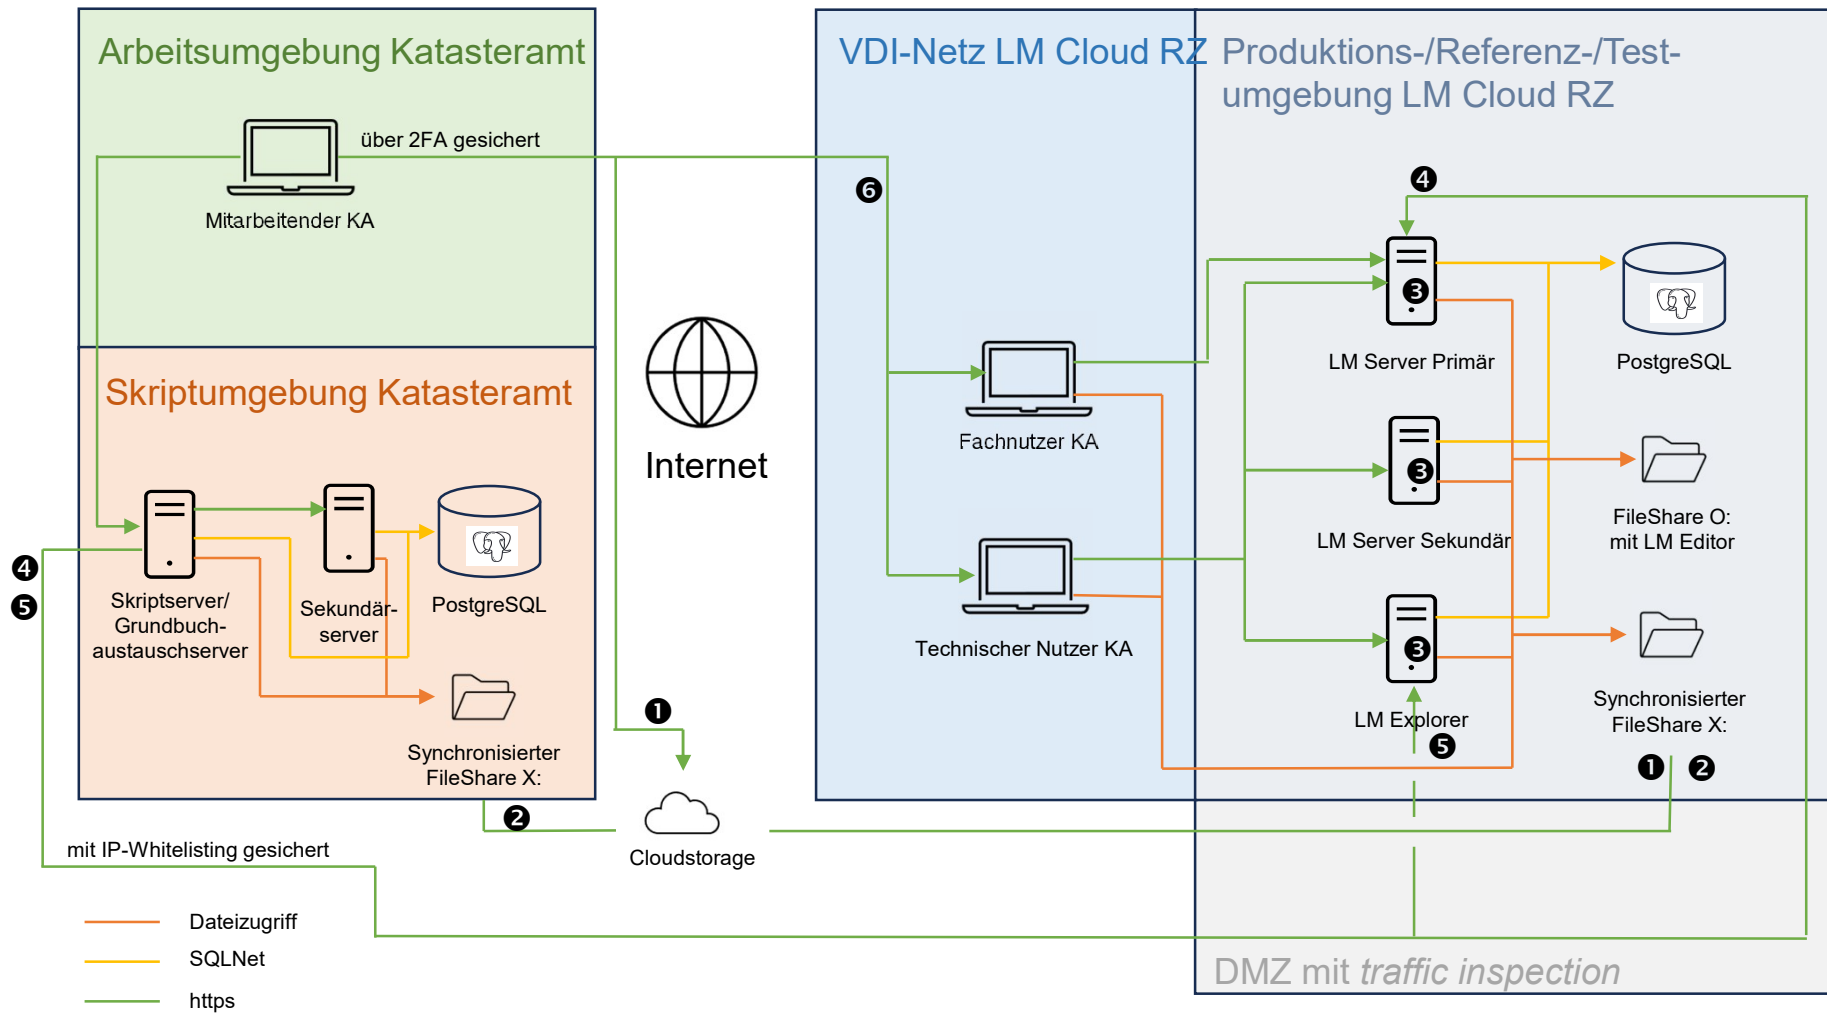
Arbeitsumgebung Katasteramt

über 2FA gesichert

Mitarbeitender KA

Skriptumgebung Katasteramt

Skriptserver/ Grundbuchaustauschserver

Sekundärserver

PostgreSQL

Synchronisierter FileShare X:

Internet

❶

❷

Cloudstorage

❹
❺

mit IP-Whitelisting gesichert

VDI-Netz LM Cloud RZ

❻

Fachnutzer KA

Technischer Nutzer KA

Produktions-/Referenz-/Test-umgebung LM Cloud RZ

❹

❸
LM Server Primär

PostgreSQL

❸
LM Server Sekundär

FileShare O: mit LM Editor

❸
LM Explorer

❺

Synchronisierter FileShare X:

❶ ❷

DMZ mit traffic inspection

Dateizugriff

SQLNet

https